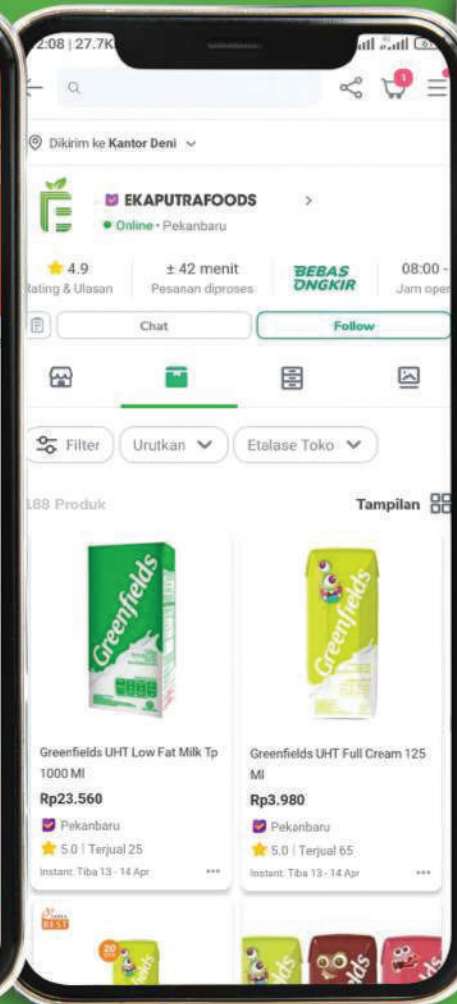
2:08 | 27.7K

1

Dikirim ke Kantor Deni

EKAPUTRAFOODS

• Online • Pekanbaru

4.9
Rating & Ulasan

± 42 menit
Pesanan diproses

BEBAS ONGKIR

08:00 -
Jam ope

Chat

Follow

Filter

Urutkan

Etalase Toko

188 Produk

Tampilan

Greenfields

Greenfields UHT Low Fat Milk Tp 1000 Ml

Rp23.560

Pekanbaru

5.0 | Terjual 25

Instant: Tiba 13 - 14 Apr

Greenfields

Greenfields UHT Full Cream 125 Ml

Rp3.980

Pekanbaru

5.0 | Terjual 65

Instant: Tiba 13 - 14 Apr

BEST

20

ds